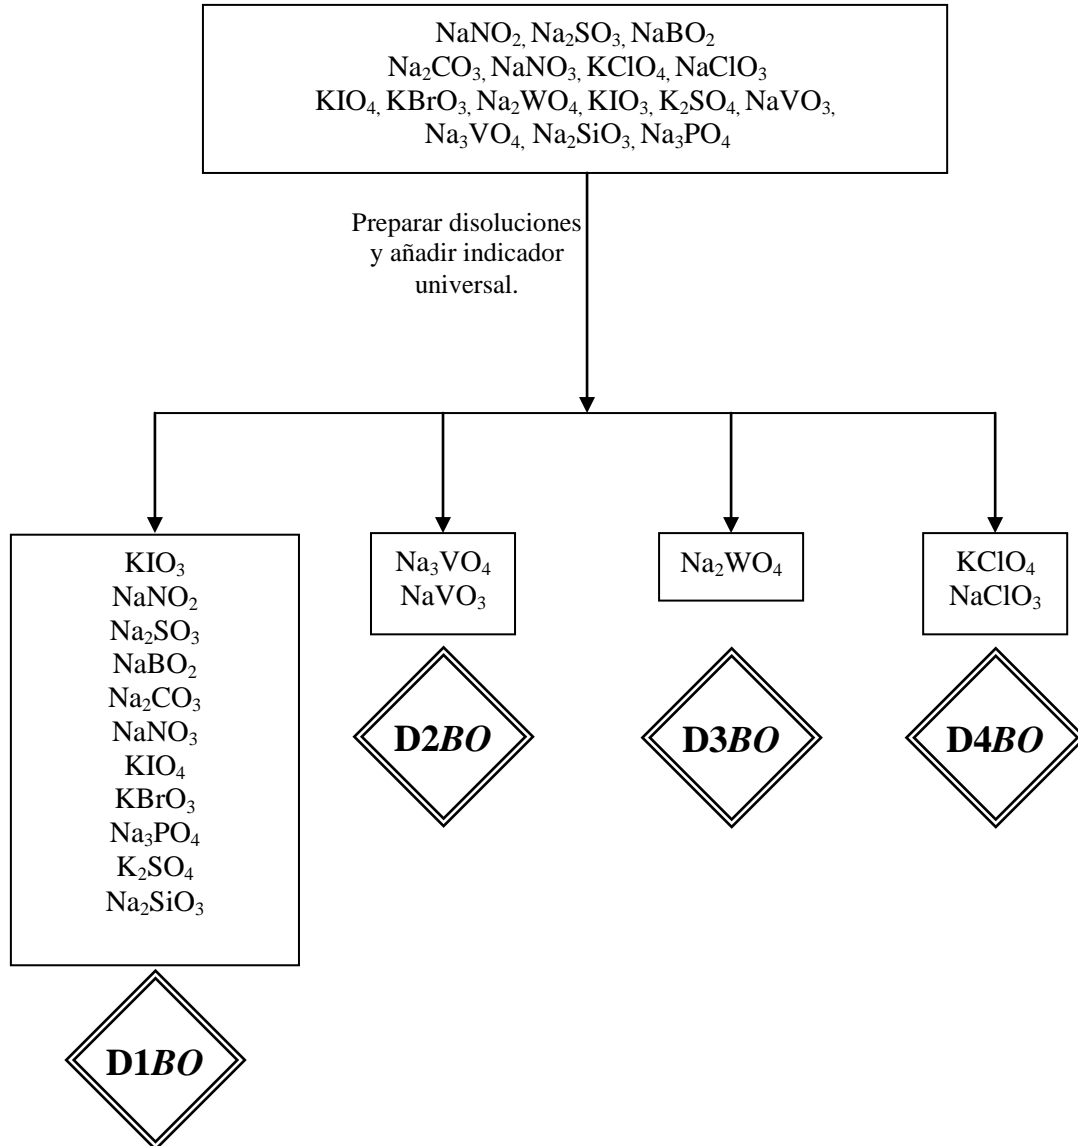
$NaNO_2$, $Na_2SO_3$, $NaBO_2$
$Na_2CO_3$, $NaNO_3$, $KClO_4$, $NaClO_3$
$KIO_4$, $KBrO_3$, $Na_2WO_4$, $KIO_3$, $K_2SO_4$, $NaVO_3$,
$Na_3VO_4$, $Na_2SiO_3$, $Na_3PO_4$

Preparar disoluciones y añadir indicador universal.

$KIO_3$
$NaNO_2$
$Na_2SO_3$
$NaBO_2$
$Na_2CO_3$
$NaNO_3$
$KIO_4$
$KBrO_3$
$Na_3PO_4$
$K_2SO_4$
$Na_2SiO_3$

D1*BO*

$Na_3VO_4$
$NaVO_3$

D2*BO*

$Na_2WO_4$

D3*BO*

$KClO_4$
$NaClO_3$

D4*BO*